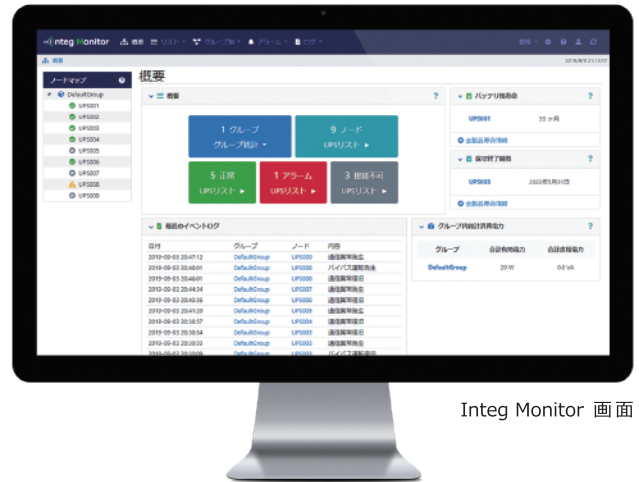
Integ Monitor 概要 リスト グループ アラーム ログ

概要

2019/09/03

ノードマップ

DefaultGroup
UPS001
UPS002
UPS003
UPS004
UPS005
UPS006
UPS007
UPS008
UPS009

概要

1 グループ
グループ統計

9 ノード
UPSリスト

5 正常
UPSリスト

1 アラーム
UPSリスト

3 接続不可
UPSリスト

バッテリ残寿命

UPS001 33 ヶ月

全製品寿命情報

保守終了期限

UPS003 2022年5月31日

全製品寿命情報

最新のイベントログ

| 日付 | グループ | ノード | 内容 |
|---|---|---|---|
| 2019-09-03 20:47:12 | DefaultGroup | UPS006 | 通信異常発生 |
| 2019-09-03 20:46:01 | DefaultGroup | UPS008 | バイパス運転発生 |
| 2019-09-03 20:46:01 | DefaultGroup | UPS008 | 通信異常復旧 |
| 2019-09-03 20:44:34 | DefaultGroup | UPS007 | 通信異常復旧 |
| 2019-09-03 20:43:39 | DefaultGroup | UPS006 | 通信異常復旧 |
| 2019-09-03 20:41:20 | DefaultGroup | UPS005 | 通信異常発生 |
| 2019-09-03 20:38:57 | DefaultGroup | UPS004 | 通信異常復旧 |
| 2019-09-03 20:38:54 | DefaultGroup | UPS004 | 通信異常発生 |
| 2019-09-03 20:38:33 | DefaultGroup | UPS003 | 通信異常発生 |
| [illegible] | DefaultGroup | UPS003 | バイパス運転復旧 |

グループ内総計消費電力

| グループ | 合計有効電力 | 合計皮相電力 |
|---|---|---|
| DefaultGroup | 20 W | 63 VA |

Integ Monitor 画面